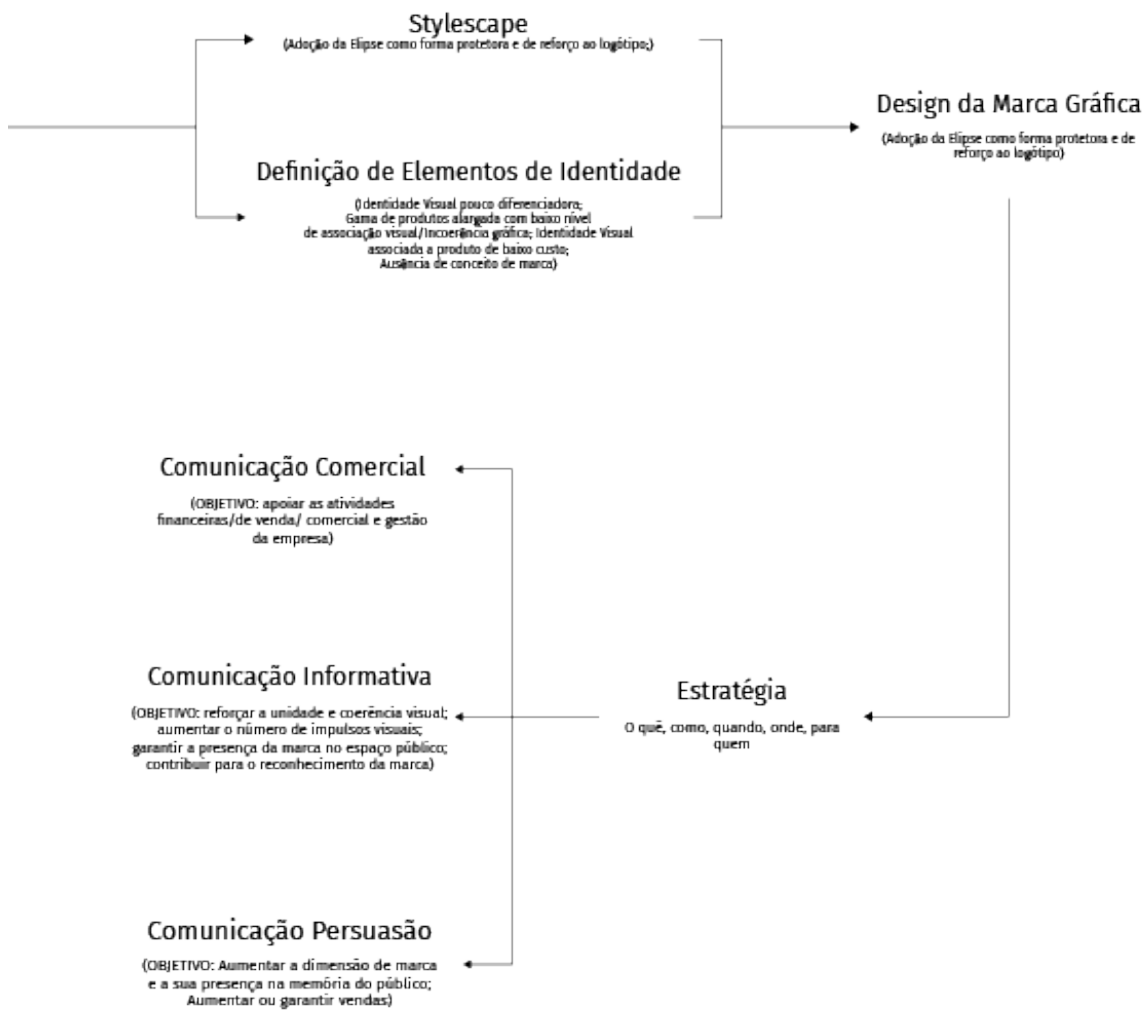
Stylescape

(Adoção da Elipse como forma protetora e de reforço ao logótipo;)

Design da Marca Gráfica

(Adoção da Elipse como forma protetora e de reforço ao logótipo)

Definição de Elementos de Identidade

(Identidade Visual pouco diferenciadora; Gama de produtos alargada com baixo nível de associação visual/Incoerência gráfica; Identidade Visual associada a produto de baixo custo; Ausência de conceito de marca)

Comunicação Comercial

(OBJETIVO: apoiar as atividades financeiras/de venda/ comercial e gestão da empresa)

Comunicação Informativa

(OBJETIVO: reforçar a unidade e coerência visual; aumentar o número de impulsos visuais; garantir a presença da marca no espaço público; contribuir para o reconhecimento da marca)

Estratégia

O quê, como, quando, onde, para quem

Comunicação Persuasão

(OBJETIVO: Aumentar a dimensão de marca e a sua presença na memória do público; Aumentar ou garantir vendas)